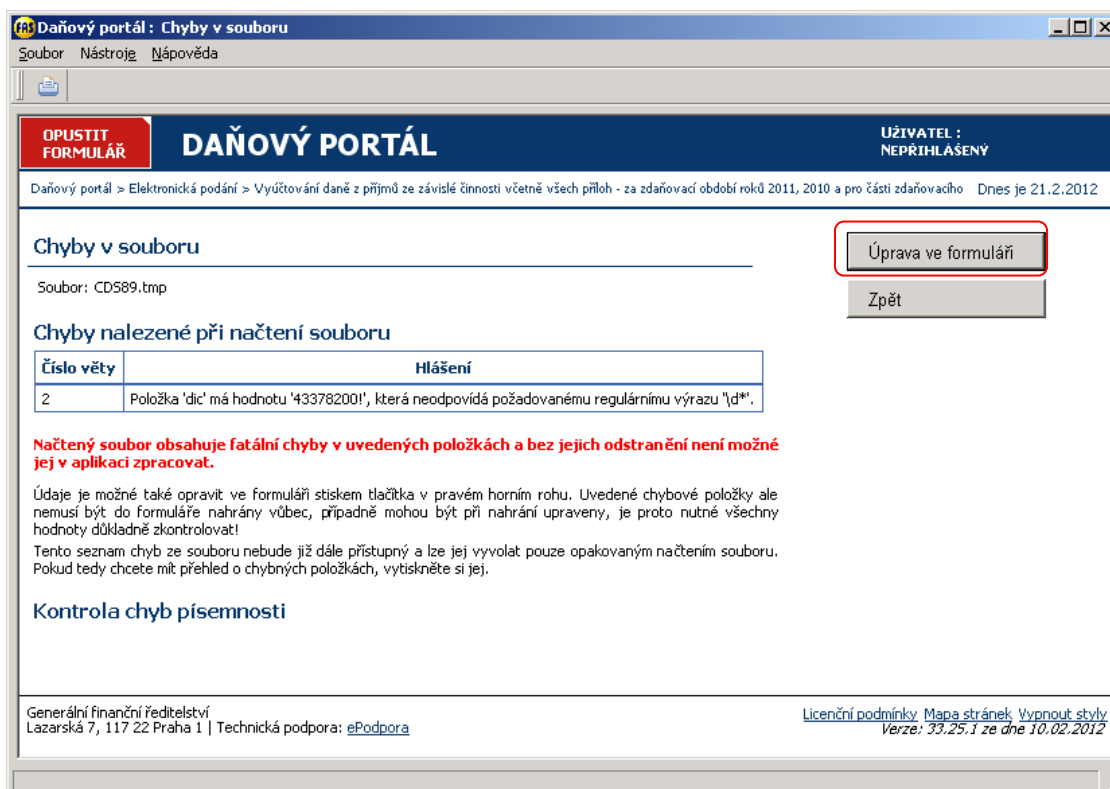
Daňový portál : Chyby v souboru

Soubor Nástroje Nápověda

OPUSTIT FORMULÁŘ

DAŇOVÝ PORTÁL

UŽIVATEL : NEPŘIHLÁŠENÝ

Daňový portál > Elektronická podání > Vyúčtování daně z příjmů ze závislé činnosti včetně všech příloh - za zdaňovací období roků 2011, 2010 a pro části zdaňovacího Dnes je 21.2.2012

Chyby v souboru

Soubor: CDS89.tmp

Úprava ve formuláři

Zpět

Chyby nalezené při načtení souboru

| Číslo věty | Hlášení |
|---|---|
| 2 | Položka 'dic' má hodnotu '43378200!', která neodpovídá požadovanému regulárnímu výrazu '\d*'. |

Načtený soubor obsahuje fatální chyby v uvedených položkách a bez jejich odstranění není možné jej v aplikaci zpracovat.

Údaje je možné také opravit ve formuláři stiskem tlačítka v pravém horním rohu. Uvedené chybové položky ale nemusí být do formuláře nahrány vůbec, případně mohou být při nahrání upraveny, je proto nutné všechny hodnoty důkladně zkontrolovat!

Tento seznam chyb ze souboru nebude již dále přístupný a lze jej vyvolat pouze opakovaným načtením souboru. Pokud tedy chcete mít přehled o chybných položkách, vytiskněte si jej.

Kontrola chyb písemnosti

Generální finanční ředitelství
Lazarská 7, 117 22 Praha 1 | Technická podpora: ePodpora

Licenční podmínky Mapa stránek Vypnout styly
Verze: 33.25.1 ze dne 10.02.2012